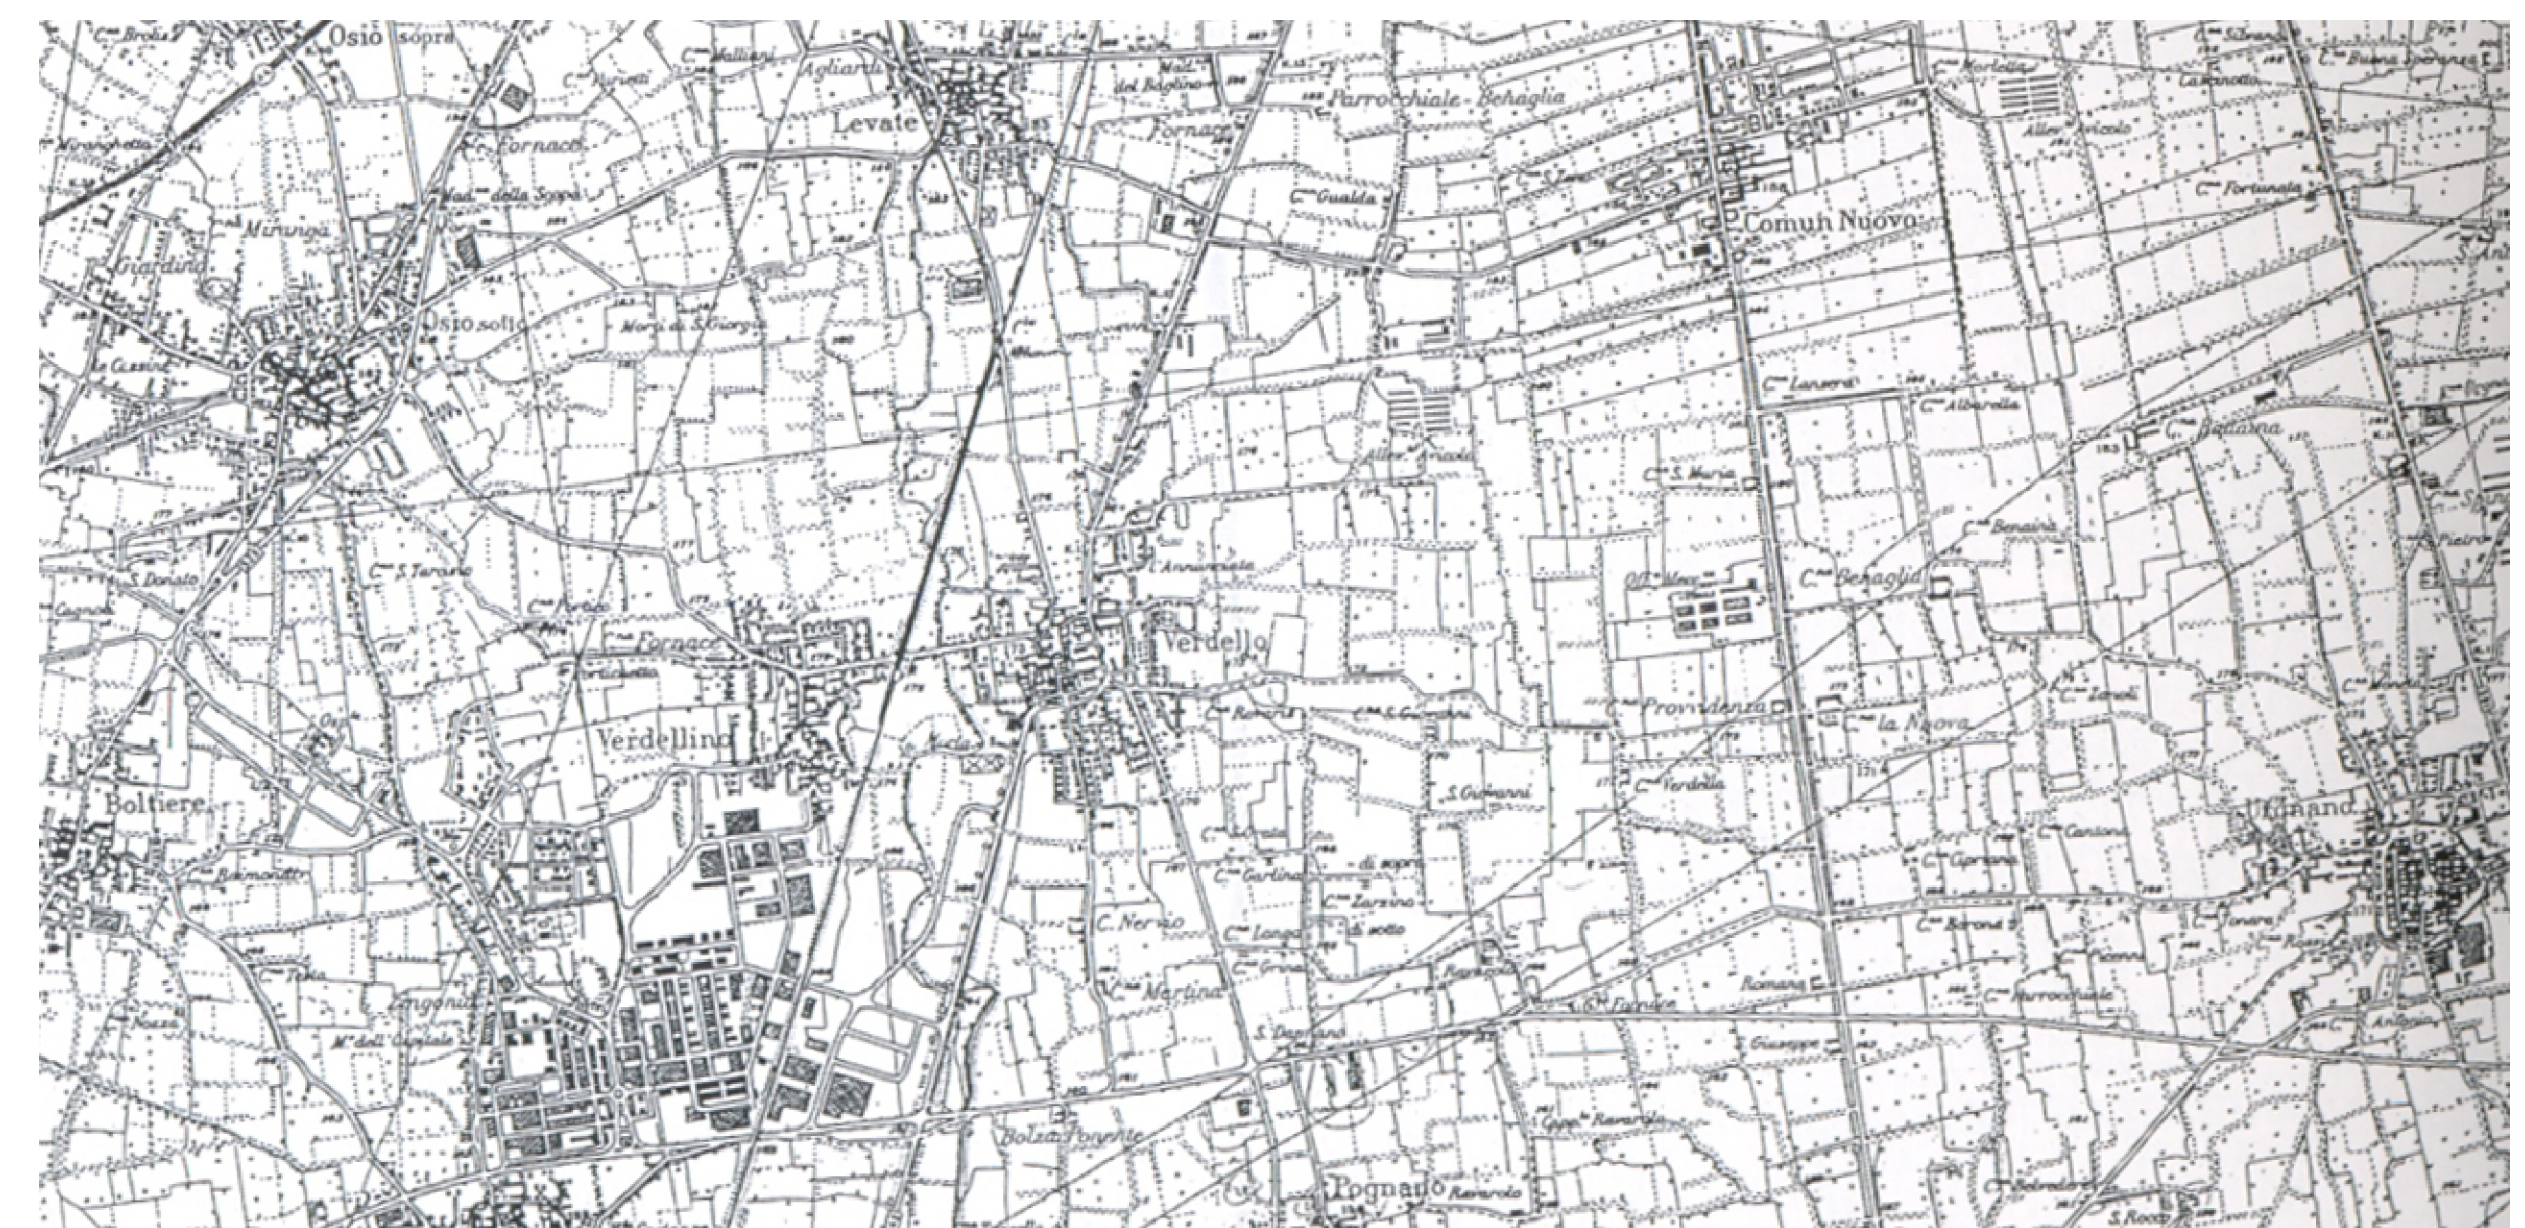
C.na Brolo
Osio sopra
Vallioni
Agliardi
Levate
Parrocchiale - Behaglia
Fornace
Mal. del Baglino
Morlotta
C.na Buona Speranza
Carosello
Miranghetta
Fornace
Mad.na della Scopa
C.na Gualda
Comun Nuovo
C.na Fortunata
Miranga
Giardino
Osio sotto
Mori di S. Giorgio
La Cassina
C.na Lanzera
C.na Albarella
C.na Battaina
C.na S. Maria
C.na Benaina
L'Annunciata
C.na S. Tarasio
S. Donato
Cognola
C.na Portico
Fornace
Verdello
C.na Behaglia
Porticchetto
Verdellino
Providenza
la Nuova
Boltiere
S. Giovanni
C.na Verdella
Urgnano
Raimondi
C.na Gurlina
di sopra
C.na Zarzino
di sotto
C.na Nervio
C.na Longa
C.na Martina
Zingonia
C.na Borona
Romana
Giuseppe
Bolza Ponente
Pognano
Ravarolo
S. Rocco